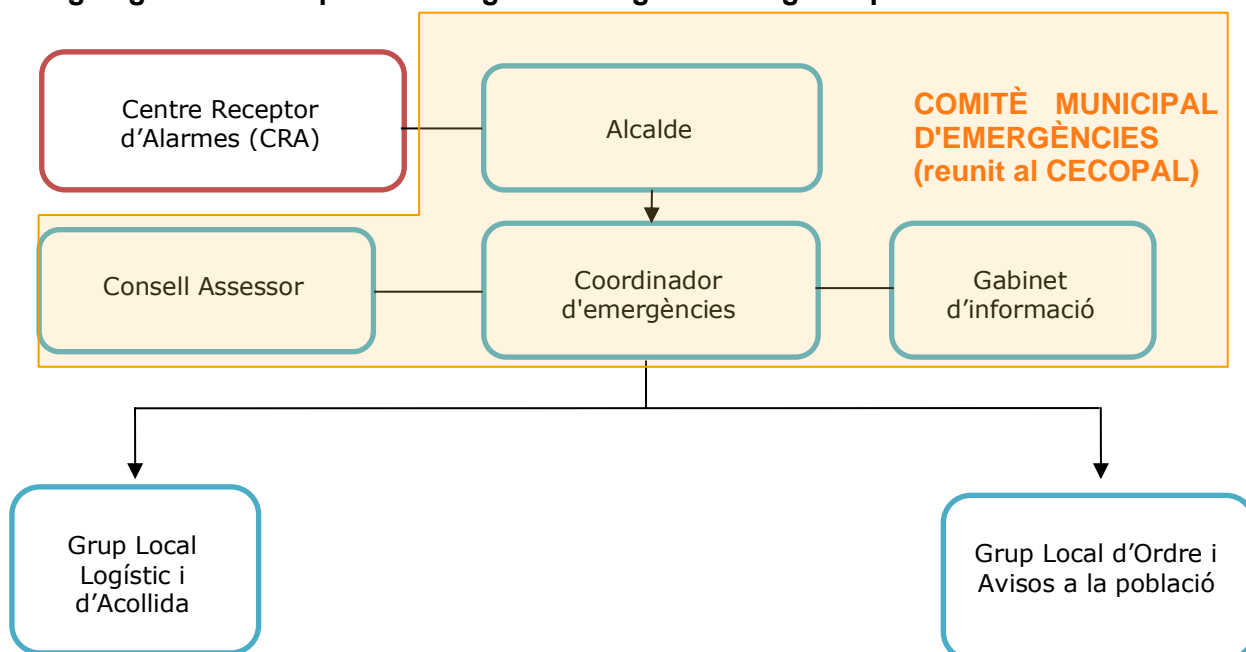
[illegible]

Centre Receptor d’Alarmes (CRA)

Alcalde

COMITÈ MUNICIPAL D'EMERGÈNCIES (reunit al CECOPAL)

Consell Assessor

Coordinador d'emergències

Gabinet d’informació

Grup Local Logístic i d’Acollida

Grup Local d’Ordre i Avisos a la població